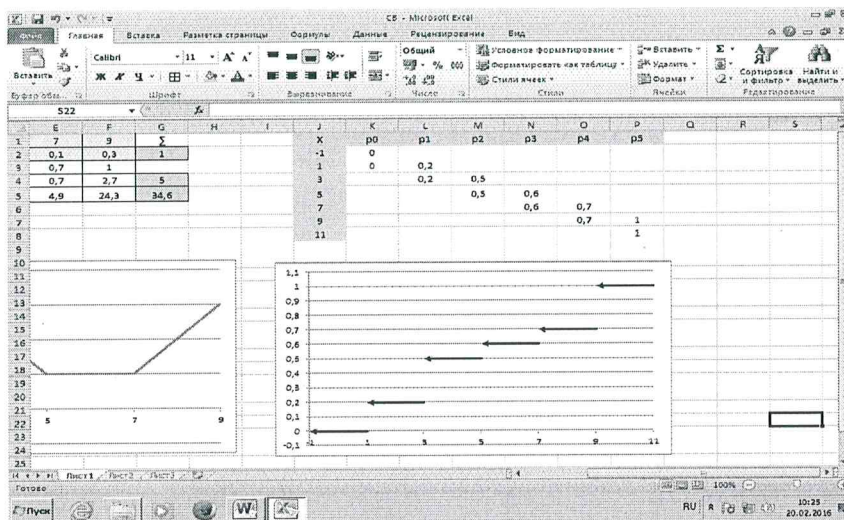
С5 - Microsoft Excel

Файл Главная Вставка Разметка страницы Формулы Данные Рецензирование Вид

Вставить Calibri 11 Ж К Ч Общий Условное форматирование Форматировать как таблицу Стили ячеек Вставить Удалить Формат Сортировка и фильтр Найти и выделить

Буфер обм... Шрифт Выравнивание Число Стили Ячейки Редактирование

S22

| | E | F | G | H | I | J | K | L | M | N | O | P | Q | R | S |
|---|---|---|---|---|---|---|---|---|---|---|---|---|---|---|---|
| 1 | 7 | 9 | ∑ | | | X | p0 | p1 | p2 | p3 | p4 | p5 | | | |
| 2 | 0,1 | 0,3 | 1 | | | -1 | 0 | | | | | | | | |
| 3 | 0,7 | 1 | | | | 1 | 0 | 0,2 | | | | | | | |
| 4 | 0,7 | 2,7 | 5 | | | 3 | | 0,2 | 0,5 | | | | | | |
| 5 | 4,9 | 24,3 | 34,6 | | | 5 | | | 0,5 | 0,6 | | | | | |
| 6 | | | | | | 7 | | | | 0,6 | 0,7 | | | | |
| 7 | | | | | | 9 | | | | | 0,7 | 1 | | | |
| 8 | | | | | | 11 | | | | | | 1 | | | |

5 7 9

1,1 1 0,9 0,8 0,7 0,6 0,5 0,4 0,3 0,2 0,1 0 -0,1

-1 1 3 5 7 9 11

Лист1 Лист2 Лист3

Готово 100%

Пуск RU 10:25 20.02.2016